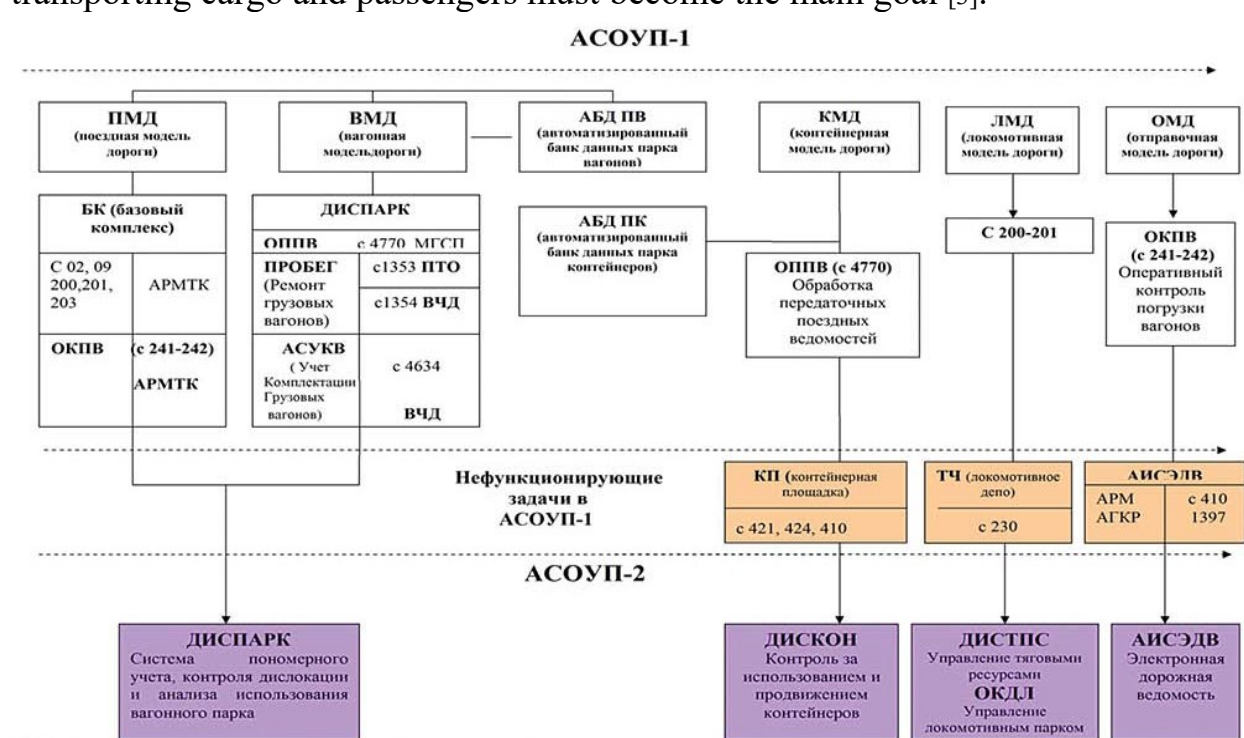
transporting cargo and passengers must become the main goal [3].

АСОУП-1

ПМД (поездная модель дороги)

ВМД (вагонная модельдороги)

АБД ПВ (автоматизированный банк данных парка вагонов)

КМД (контейнерная модель дороги)

ЛМД (локомотивная модель дороги)

ОМД (отправочная модель дороги)

БК (базовый комплекс)

| С 02, 09 200,201, 203 | АРМТК |
|---|---|
| ОКПВ | (с 241-242) АРМТК |

ДИСПАРК

| ОППВ | с 4770 МГСП |
|---|---|
| ПРОБЕГ (Ремонт грузовых вагонов) | с1353 ПТО |
| | с1354 ВЧД |
| АСУКВ ( Учет Комплектации Грузовых вагонов) | с 4634 ВЧД |

АБД ПК (автоматизированный банк данных парка контейнеров)

ОППВ (с 4770) Обработка передаточных поездных ведомостей

С 200-201

ОКПВ (с 241-242) Оперативный контроль погрузки вагонов

Нефункционирующие задачи в АСОУП-1

КП (контейнерная площадка)

с 421, 424, 410

ТЧ (локомотивное депо)

с 230

АИСЭДВ

| АРМ | с 410 |
|---|---|
| АГКР | 1397 |

АСОУП-2

ДИСПАРК Система пономерного учета, контроля дислокации и анализа использования вагонного парка

ДИСКОН Контроль за использованием и продвижением контейнеров

ДИСТПС Управление тяговыми ресурсами ОКДЛ Управление локомотивным парком

АИСЭДВ Электронная дорожная ведомость